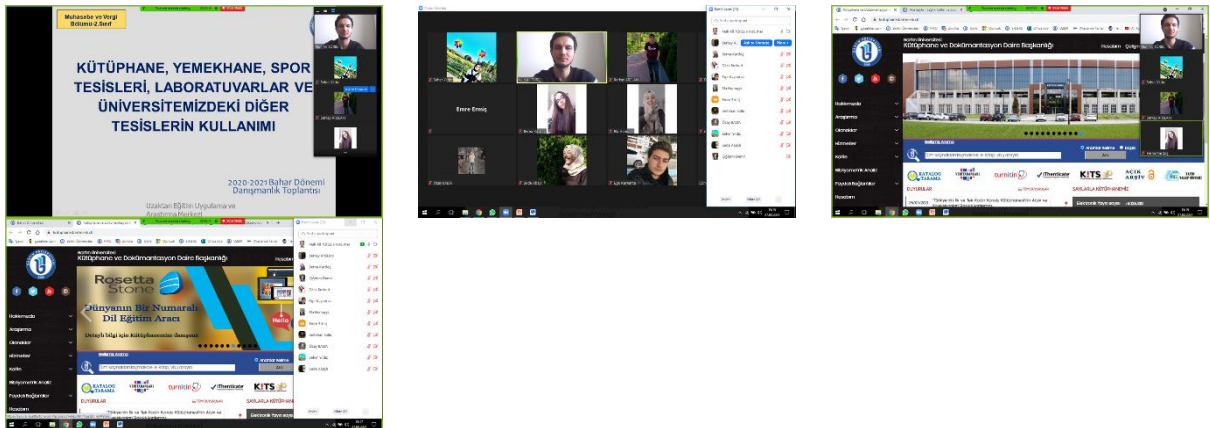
Muhasebe ve Vergi Bölümü-2.Sınıf

KÜTÜPHANE, YEMEKHANE, SPOR TESİSLERİ, LABORATUVARLAR VE ÜNİVERSİTEMİZDEKİ DİĞER TESİSLERİN KULLANIMI

2020-2021 Bahar Dönemi Danışmanlık Toplantısı

Uzaktan Eğitim Uygulama ve Araştırma Merkezi

Emre Ersoy

Kütüphane ve Dokümantasyon Daire Başkanlığı

Hakkımızda
Araştırma
Olanaklar
Hizmetler
Katalog
Bibliyometrik Analiz
Faydalı Bağlantılar
Rezervasyon

DUYURULAR
SAYILARLA KÜTÜPHANEMİZ

KATALOG TARAMA
turnitin
iThenticate
KITS
AÇIK ARŞİV

Elektronik Kaynaklar

Rosetta Stone
Dünyanın Bir Numaralı Dil Eğitim Aracı
Detaylı bilgi için Kütüphanemize danışınız

Hello